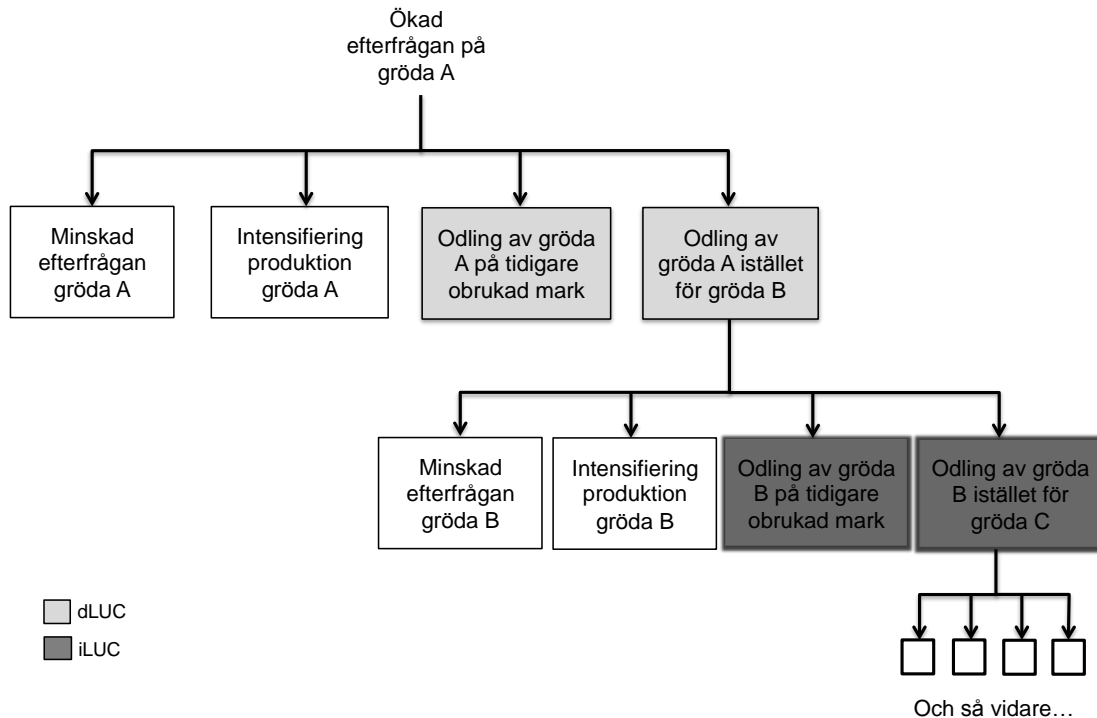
Ökad efterfrågan på gröda A

Minskad efterfrågan gröda A

Intensifiering produktion gröda A

Odling av gröda A på tidigare obrukad mark

Odling av gröda A istället för gröda B

Minskad efterfrågan gröda B

Intensifiering produktion gröda B

Odling av gröda B på tidigare obrukad mark

Odling av gröda B istället för gröda C

dLUC

iLUC

Och så vidare…